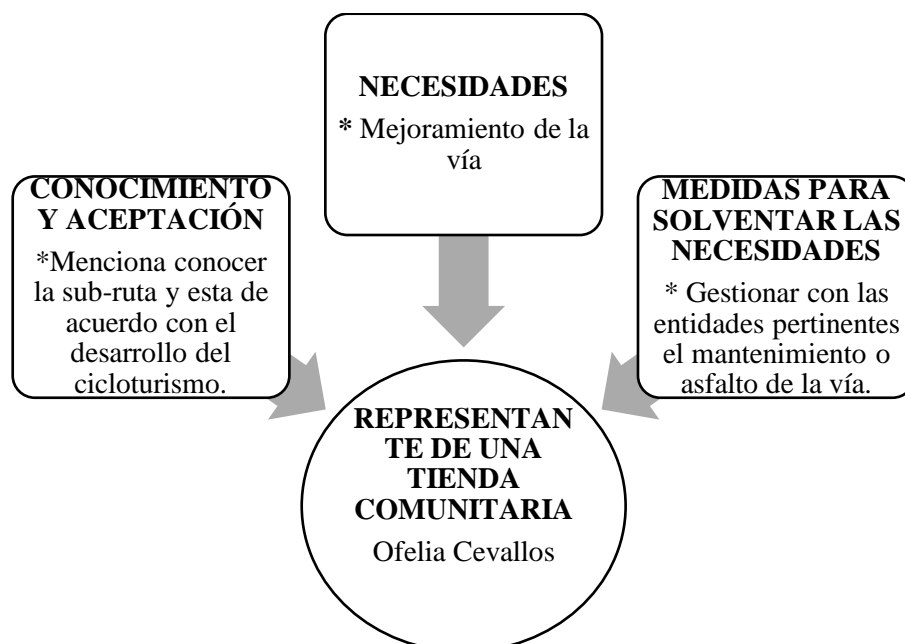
NECESIDADES

* Mejoramiento de la vía

CONOCIMIENTO Y ACEPTACIÓN

*Menciona conocer la sub-ruta y esta de acuerdo con el desarrollo del cicloturismo.

MEDIDAS PARA SOLVENTAR LAS NECESIDADES

* Gestionar con las entidades pertinentes el mantenimiento o asfalto de la vía.

REPRESENTANTE DE UNA TIENDA COMUNITARIA

Ofelia Cevallos